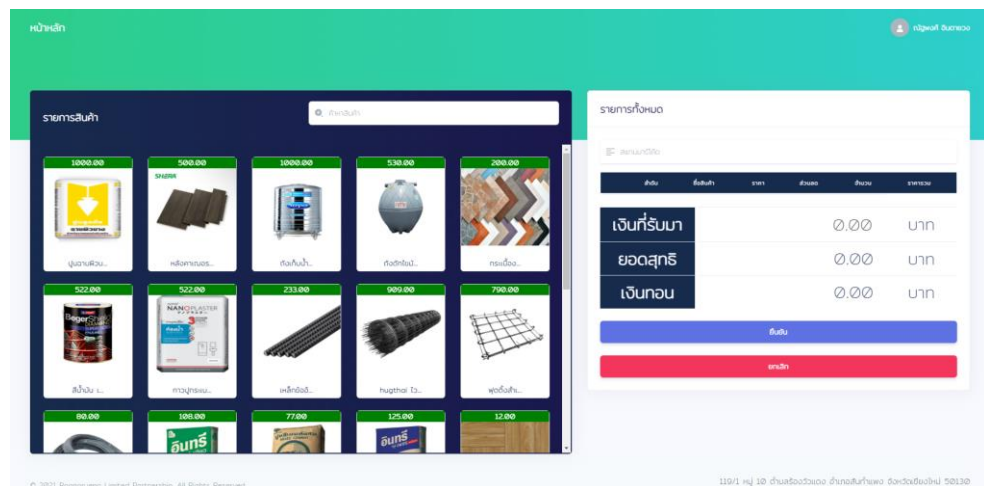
หน้าหลัก

ณัฐพงศ์ อินตาแวง

รายการสินค้า

ค้นหาสินค้า

1000.00
ปูนฉาบผิวบ...

500.00
SHERA
หลังคาเมอร...

1000.00
ถังเก็บน้ำ...

530.00
ถังบัดน้ำ...

200.00
กระเบื้อง...

522.00
Beger
สีน้ำมัน เ...

522.00
NANO PLASTER
กาวปูกระเบ...

233.00
เหล็กข้ออ้...

909.00
hugthai [ว...

790.00
พุกยึดสำ...

80.00

108.00
อินทรี

77.00

125.00
อินทรี

12.00

รายการทั้งหมด

สแกนบาร์โค้ด

| ลำดับ | ชื่อสินค้า | ราคา | ส่วนลด | จำนวน | ราคารวม |
|---|---|---|---|---|---|

| เงินที่รับมา | 0.00 | บาท |
|---|---|---|
| ยอดสุทธิ | 0.00 | บาท |
| เงินทอน | 0.00 | บาท |

ยืนยัน

ยกเลิก

© 2021 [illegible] Limited Partnership. All Rights Reserved.

119/1 หมู่ 10 ตำบลร้องวัวแดง อำเภอสันกำแพง จังหวัดเชียงใหม่ 50130